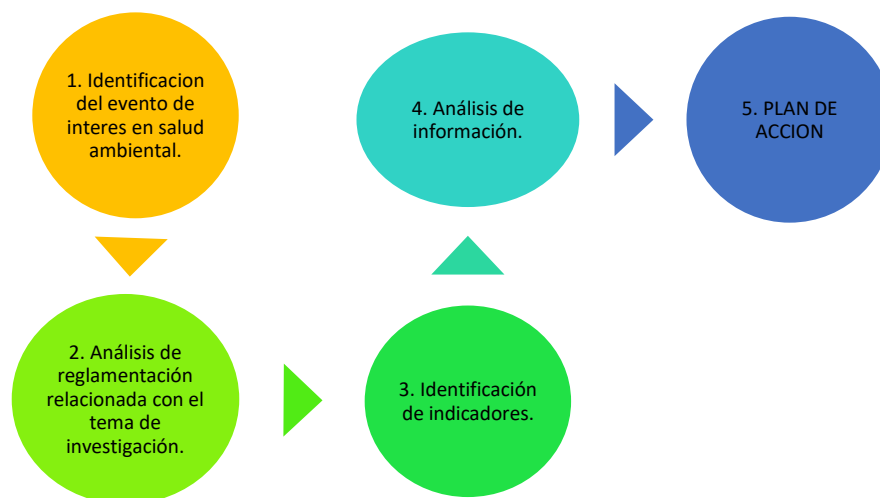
1. Identificacion del evento de interes en salud ambiental.

2. Análisis de reglamentación relacionada con el tema de investigación.

3. Identificación de indicadores.

4. Análisis de información.

5. PLAN DE ACCION